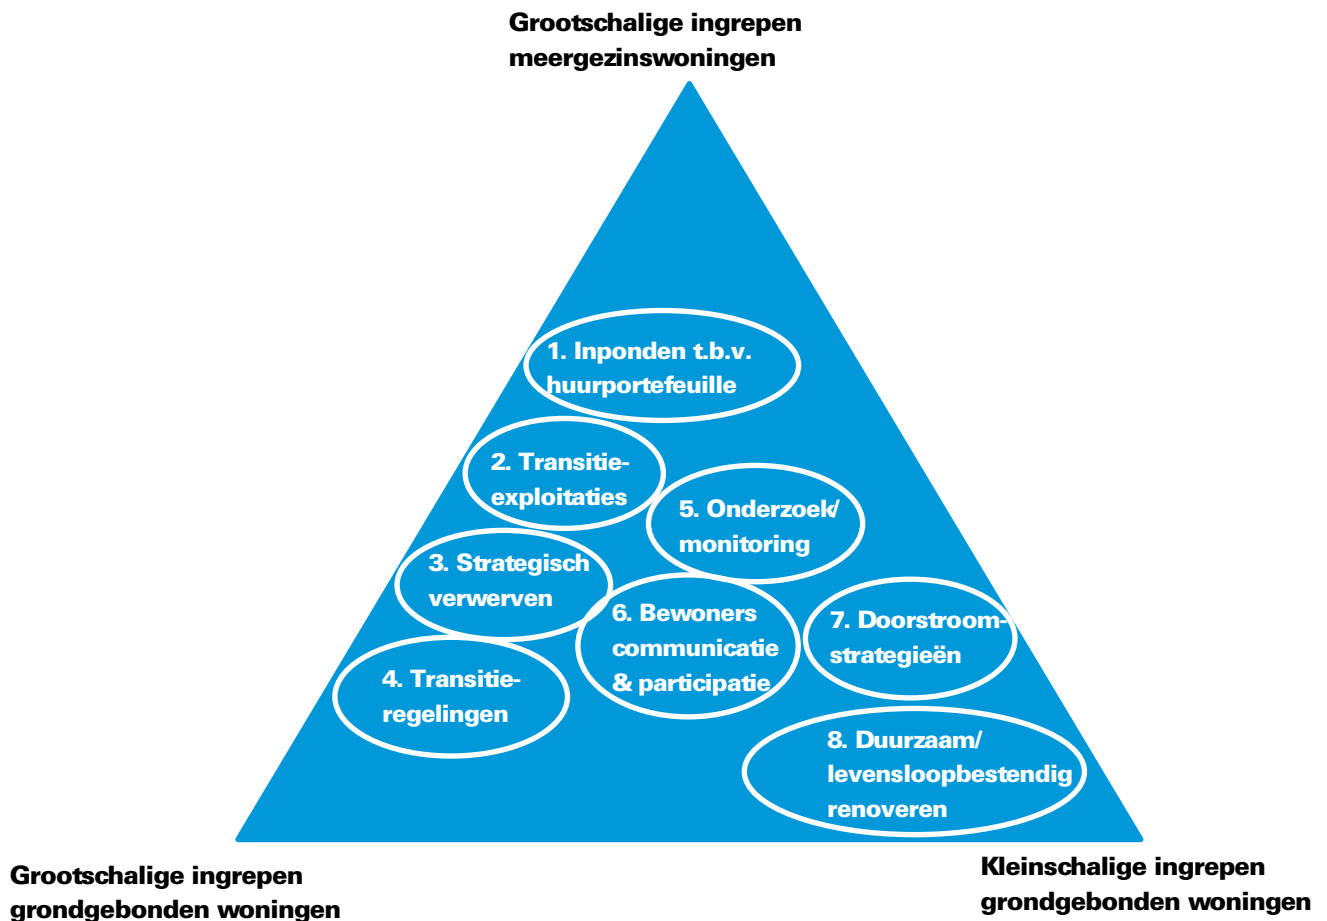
Grootschalige ingrepen meergezinswoningen

1. Inponden t.b.v. huurportefeuille

2. Transitie-exploitaties

5. Onderzoek/ monitoring

3. Strategisch verwerven

6. Bewoners communicatie & participatie

7. Doorstroom-strategieën

4. Transitie-regelingen

8. Duurzaam/ levensloopbestendig renoveren

Grootschalige ingrepen grondgebonden woningen

Kleinschalige ingrepen grondgebonden woningen